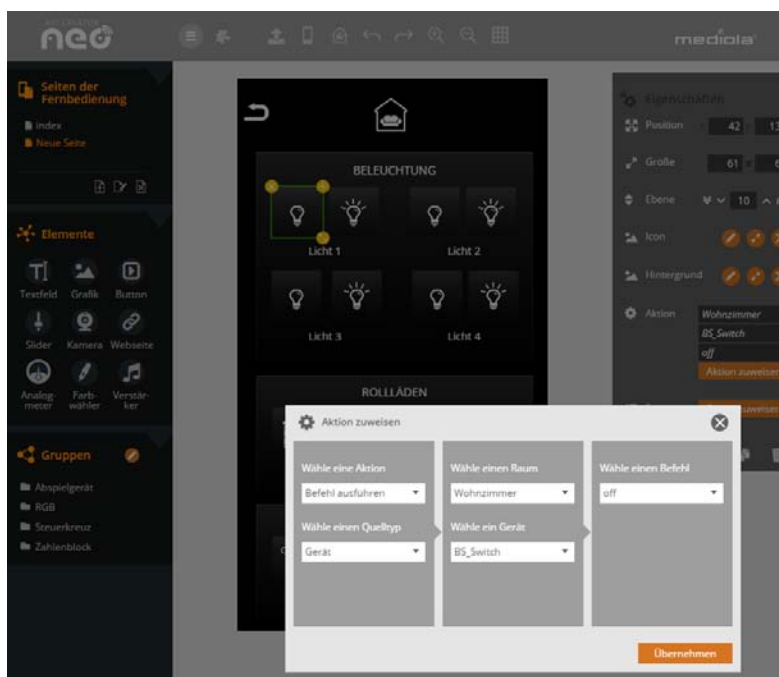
neo

mediola

Seiten der Fernbedienung

index
Neue Seite

Elemente

Textfeld
Grafik
Button
Slider
Kamera
Webseite
Analogmeter
Farbwähler
Verstärker

Gruppen

Abspielgerät
RGB
Steuerkreuz
Zahlenblock

BELEUCHTUNG

Licht 1
Licht 2
Licht 3
Licht 4

ROLLLÄDEN

Eigenschaften

Position 42 13
Größe 61 6
Ebene 10
Icon
Hintergrund
Aktion
Wohnzimmer
BS_Switch
off
Aktion zuweisen

Aktion zuweisen

Wähle eine Aktion
Befehl ausführen
Wähle einen Quelltyp
Gerät

Wähle einen Raum
Wohnzimmer
Wähle ein Gerät
BS_Switch

Wähle einen Befehl
off

Übernehmen